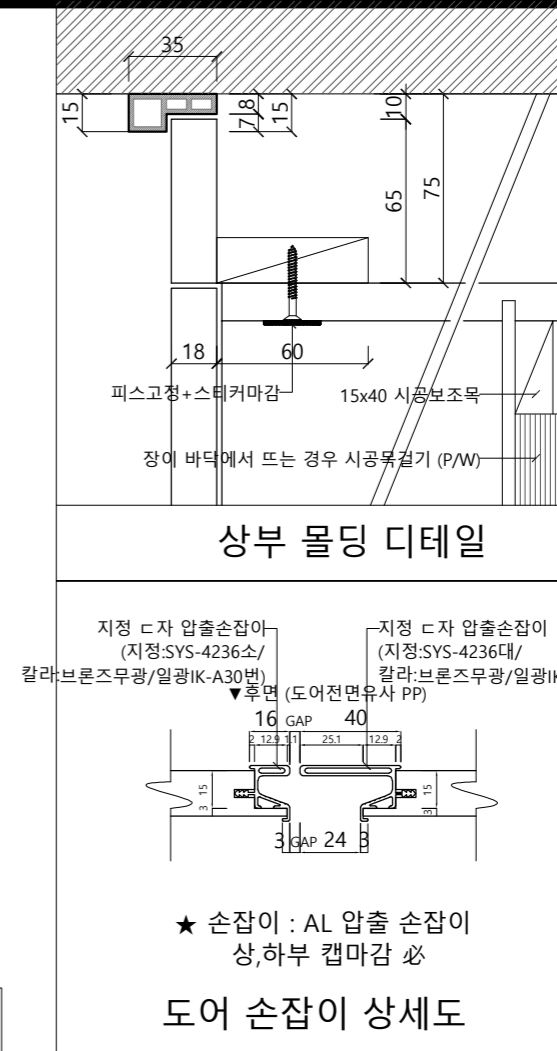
35
15
7.8
15
10
65
75
18
60
피스고정+스티커마감
15x40 시공보조목
장이 바닥에서 뜨는 경우 시공목걸기 (P/W)

상부 몰딩 디테일

지정 ㄷ자 압출손잡이
(지정:SYS-4236소/
칼라:브론즈무광/일광IK-A30번)
지정 ㄷ자 압출손잡이
(지정:SYS-4236대/
칼라:브론즈무광/일광IK
▼후면 (도어전면유사 PP)
16 GAP 40
2 12.9 1.1 25.1 12.9 2
3 15
15 3
3 GAP 24 3

★ 손잡이 : AL 압출 손잡이
상,하부 캡마감 必

도어 손잡이 상세도